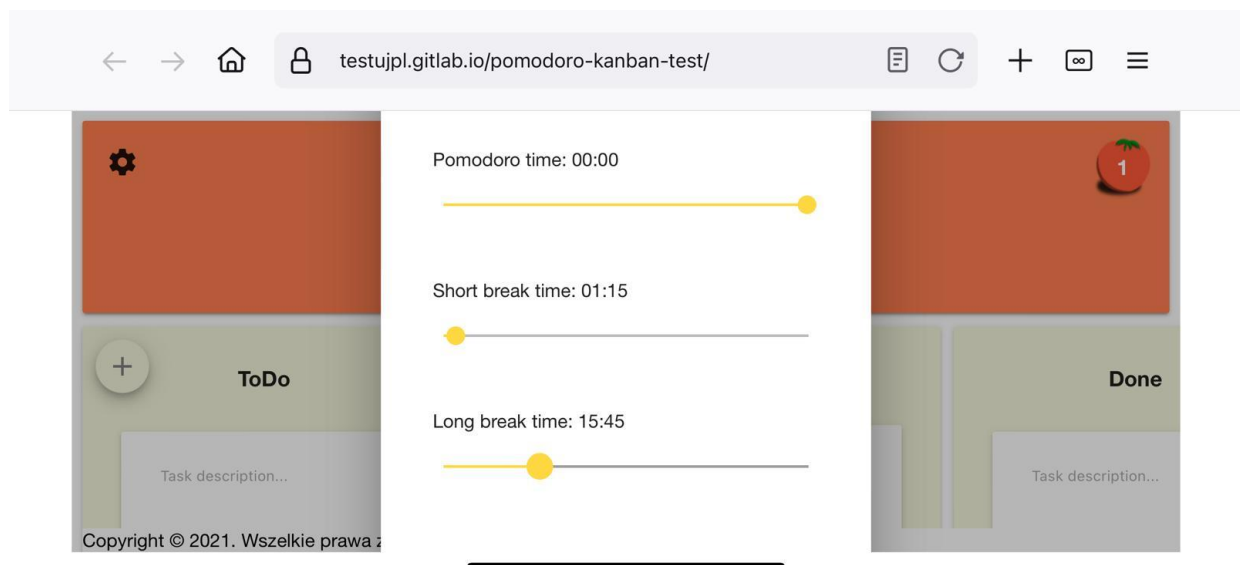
testujpl.gitlab.io/pomodoro-kanban-test/

Pomodoro time: 00:00

1

Short break time: 01:15

+

ToDo

Done

Long break time: 15:45

Task description...

Task description...

Copyright © 2021. Wszelkie prawa z